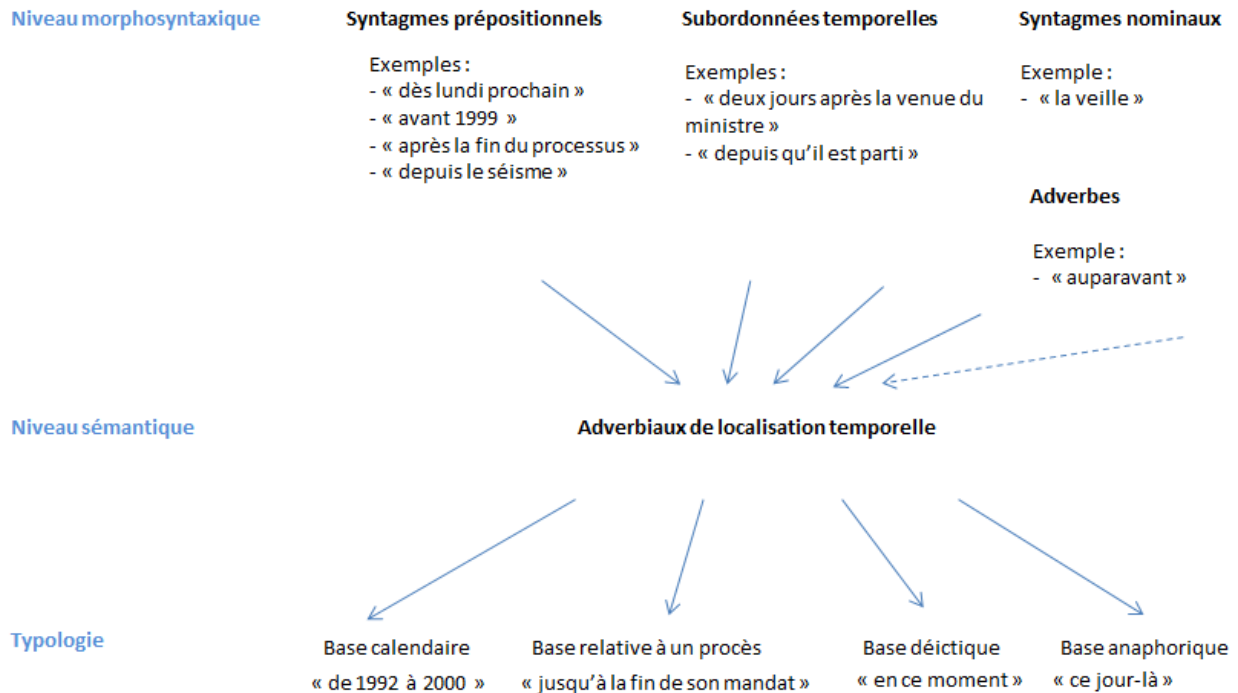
Niveau morphosyntaxique

Syntagmes prépositionnels

Exemples :
- « dès lundi prochain »
- « avant 1999 »
- « après la fin du processus »
- « depuis le séisme »

Subordonnées temporelles

Exemples :
- « deux jours après la venue du ministre »
- « depuis qu'il est parti »

Syntagmes nominaux

Exemple :
- « la veille »

Adverbes

Exemple :
- « auparavant »

Niveau sémantique

Adverbiaux de localisation temporelle

Typologie

Base calendaire
« de 1992 à 2000 »

Base relative à un procès
« jusqu'à la fin de son mandat »

Base déictique
« en ce moment »

Base anaphorique
« ce jour-là »